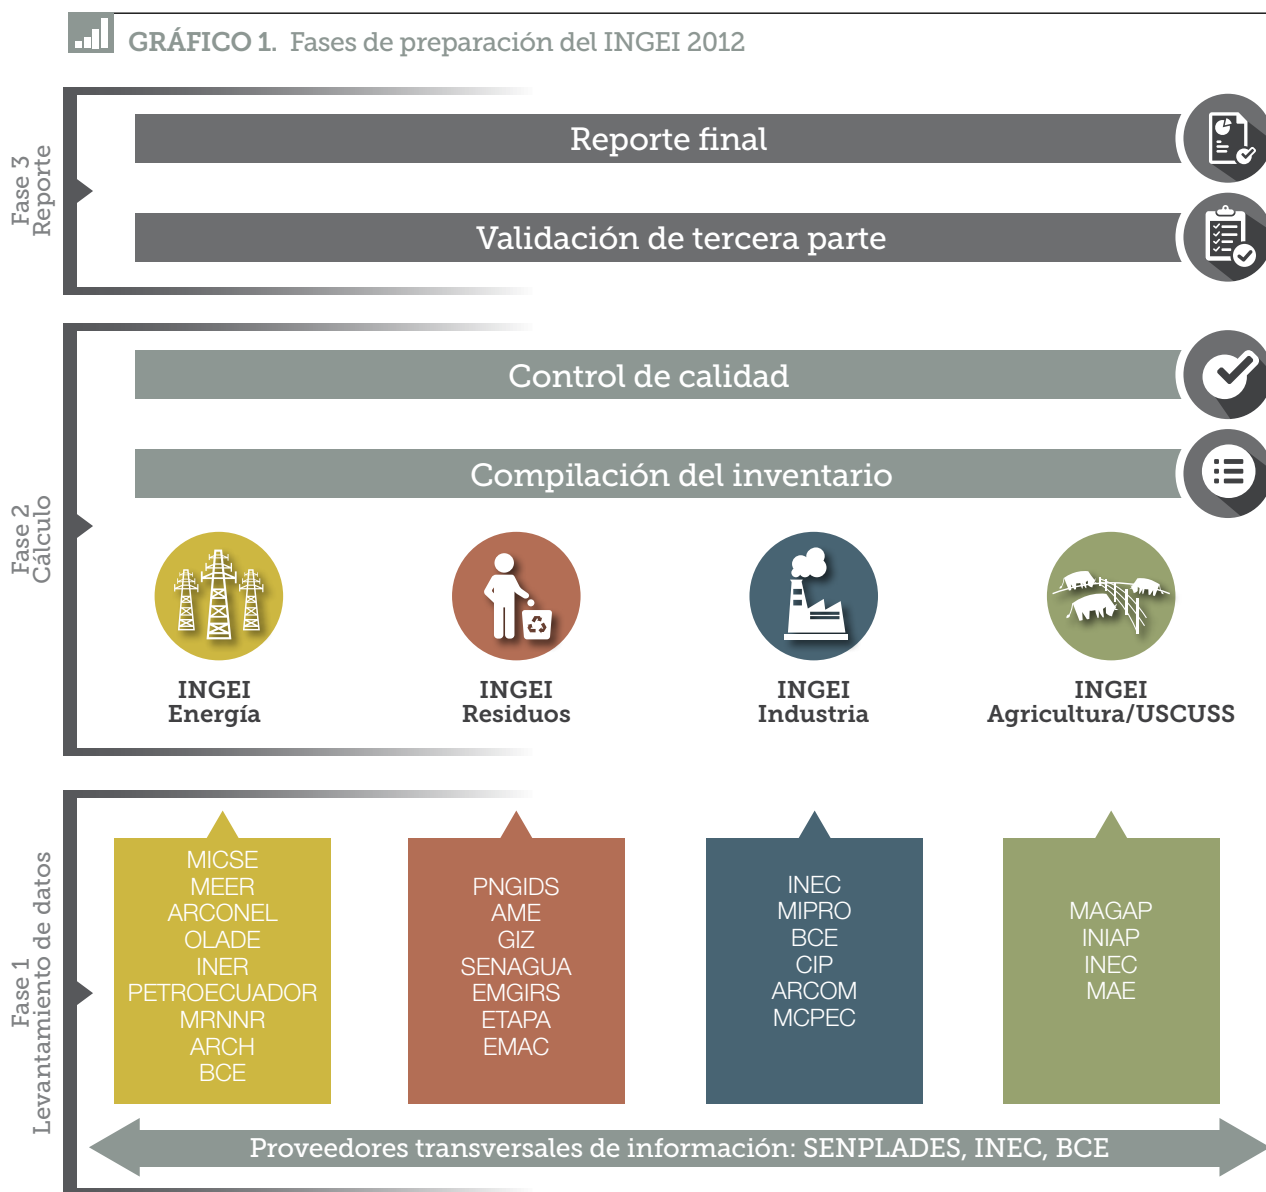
GRÁFICO 1. Fases de preparación del INGEI 2012

Fase 3
Reporte

Reporte final

Validación de tercera parte

Fase 2
Cálculo

Control de calidad

Compilación del inventario

INGEI
Energía

INGEI
Residuos

INGEI
Industria

INGEI
Agricultura/USCUSS

Fase 1
Levantamiento de datos

MICSE
MEER
ARCONEL
OLADE
INER
PETROECUADOR
MRNNR
ARCH
BCE

PNGIDS
AME
GIZ
SENAGUA
EMGIRS
ETAPA
EMAC

INEC
MIPRO
BCE
CIP
ARCOM
MCPEC

MAGAP
INIAP
INEC
MAE

Proveedores transversales de información: SENPLADES, INEC, BCE